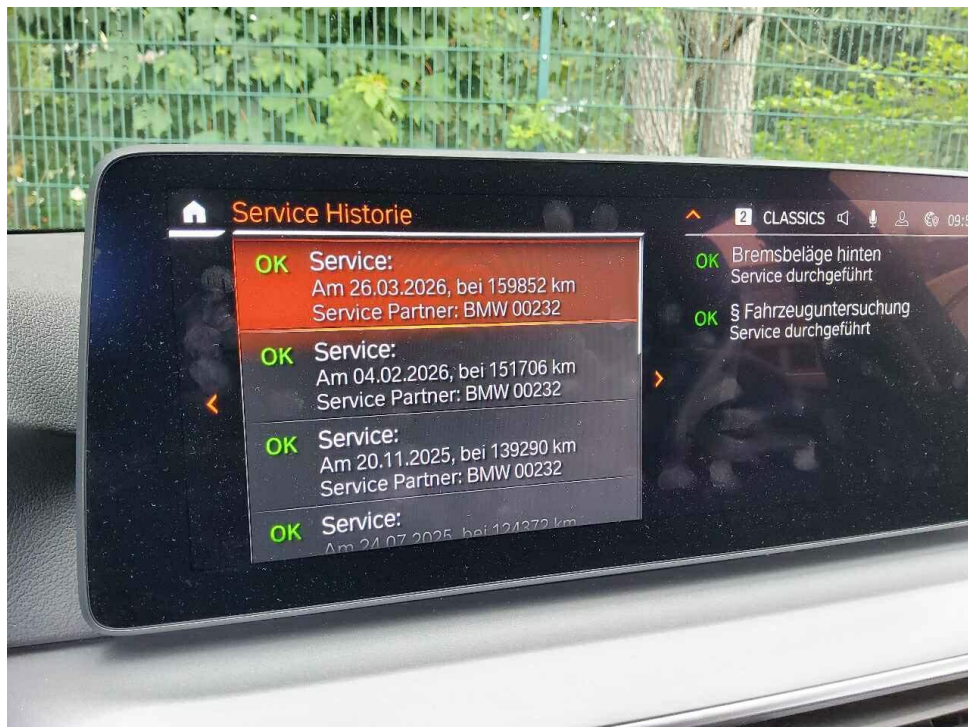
Service Historie

2 CLASSICS 09:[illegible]

OK Service:
Am 26.03.2026, bei 159852 km
Service Partner: BMW 00232

OK Service:
Am 04.02.2026, bei 151706 km
Service Partner: BMW 00232

OK Service:
Am 20.11.2025, bei 139290 km
Service Partner: BMW 00232

OK Service:
Am 24.07.2025, bei 124372 km

OK Bremsbeläge hinten
Service durchgeführt

OK § Fahrzeuguntersuchung
Service durchgeführt